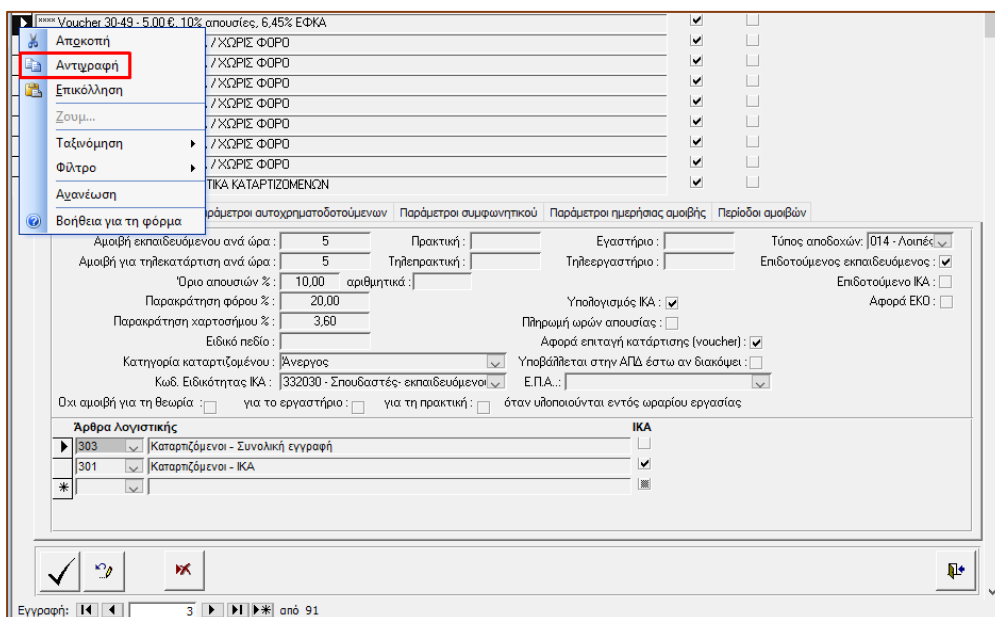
**** Voucher 30-49 - 5,00 €, 10% απουσίες, 6,45% ΕΦΚΑ

Αποκοπή
Αντιγραφή
Επικόλληση
Ζουμ...
Ταξινόμηση
Φίλτρο
Ανανέωση
Βοήθεια για τη φόρμα

/ ΧΩΡΙΣ ΦΟΡΟ
/ ΧΩΡΙΣ ΦΟΡΟ
/ ΧΩΡΙΣ ΦΟΡΟ
/ ΧΩΡΙΣ ΦΟΡΟ
/ ΧΩΡΙΣ ΦΟΡΟ
/ ΧΩΡΙΣ ΦΟΡΟ
/ ΧΩΡΙΣ ΦΟΡΟ
ΤΙΚΑ ΚΑΤΑΡΤΙΖΟΜΕΝΩΝ

ράμετροι αυτοχρηματοδοτούμενων | Παράμετροι συμφωνητικού | Παράμετροι ημερήσιας αμοιβής | Περίοδοι αμοιβών

Αμοιβή εκπαιδευόμενου ανά ώρα : 5
Αμοιβή για τηλεκατάρτιση ανά ώρα : 5
Όριο απουσιών % : 10,00 αριθμητικά :
Παρακράτηση φόρου % : 20,00
Παρακράτηση χαρτοσήμου % : 3,60
Ειδικό πεδίο :
Κατηγορία καταρτιζομένου : Άνεργος
Κωδ. Ειδικότητας ΙΚΑ : 332030 - Σπουδαστές- εκπαιδευόμενοι
Πρακτική :
Τηλεπρακτική :
Εργαστήριο :
Τηλεεργαστήριο :
Τύπος αποδοχών: 014 - Λοιπές
Επιδοτούμενος εκπαιδευόμενος :
Επιδοτούμενο ΙΚΑ :
Αφορά ΕΚΟ :
Υπολογισμός ΙΚΑ :
Πληρωμή ωρών απουσίας :
Αφορά επιταγή κατάρτισης (voucher) :
Υποβάλλεται στην ΑΠΔ έστω αν διακόψει :
Ε.Π.Α.. :
Οχι αμοιβή για τη θεωρία : για το εργαστήριο : για τη πρακτική : όταν υλοποιούνται εντός ωραρίου εργασίας

| Άρθρα Λογιστικής | | ΙΚΑ |
|---|---|---|
| 303 | Καταρτιζόμενοι - Συνολική εγγραφή | |
| 301 | Καταρτιζόμενοι - ΙΚΑ | |

Εγγραφή: 3 από 91